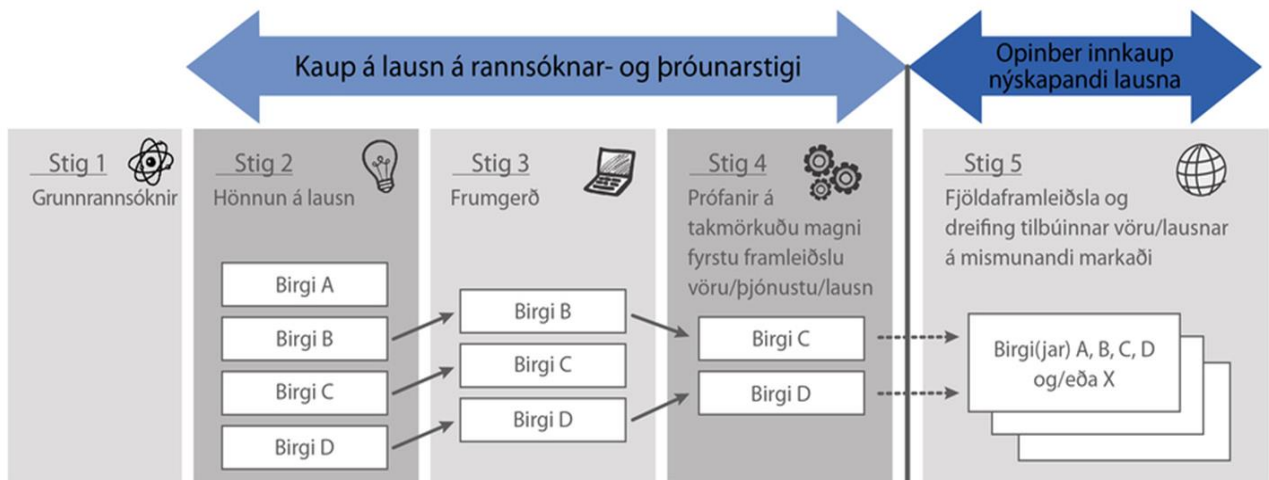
Kaup á lausn á rannsóknar- og þróunarstigi

Opinber innkaup nýskapandi lausna

Stig 1
Grunnrannsóknir

Stig 2
Hönnun á lausn

Birgi A
Birgi B
Birgi C
Birgi D

Stig 3
Frumgerð

Birgi B
Birgi C
Birgi D

Stig 4
Prófanir á takmörkuðu magni fyrstu framleiðslu vöru/þjónustu/lausn

Birgi C
Birgi D

Stig 5
Fjöldaframleiðsla og dreifing tilbúinnar vöru/lausnar á mismunandi markaði

Birgi(jar) A, B, C, D og/eða X